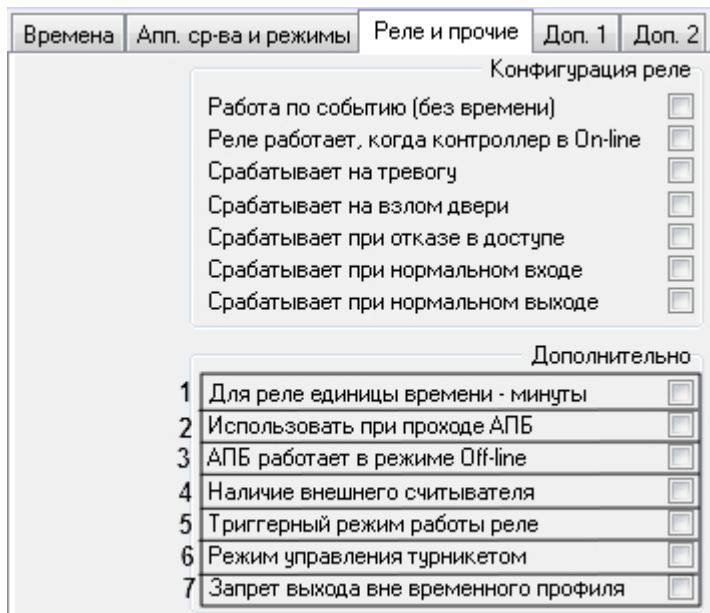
Времена | Апп. ср-ва и режимы | Реле и прочие | Доп. 1 | Доп. 2

Конфигурация реле

Работа по событию (без времени)
Реле работает, когда контроллер в On-line
Срабатывает на тревогу
Срабатывает на взлом двери
Срабатывает при отказе в доступе
Срабатывает при нормальном входе
Срабатывает при нормальном выходе

Дополнительно

1 Для реле единицы времени - минуты
2 Использовать при проходе АПБ
3 АПБ работает в режиме Off-line
4 Наличие внешнего считывателя
5 Триггерный режим работы реле
6 Режим управления турникетом
7 Запрет выхода вне временного профиля